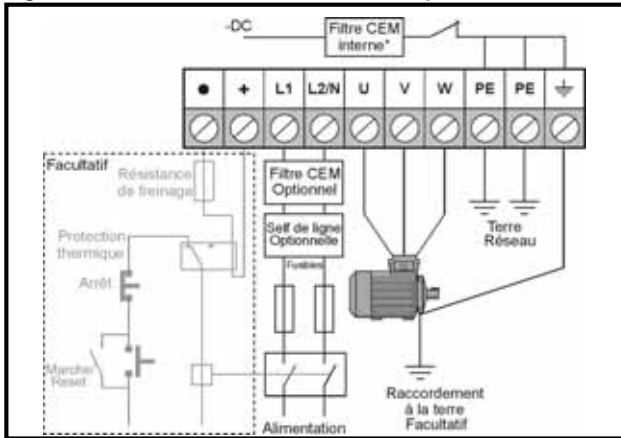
-DC

Filtre CEM interne*

| ● | + | L1 | L2/N | U | V | W | PE | PE | ⏚ |
|---|---|---|---|---|---|---|---|---|---|

Facultatif

Résistance de freinage

Protection thermique

Arrêt

Marche/ Reset

Filtre CEM Optionnel

Self de ligne Optionnelle

Fusibles

Alimentation

Terre Réseau

Raccordement à la terre Facultatif